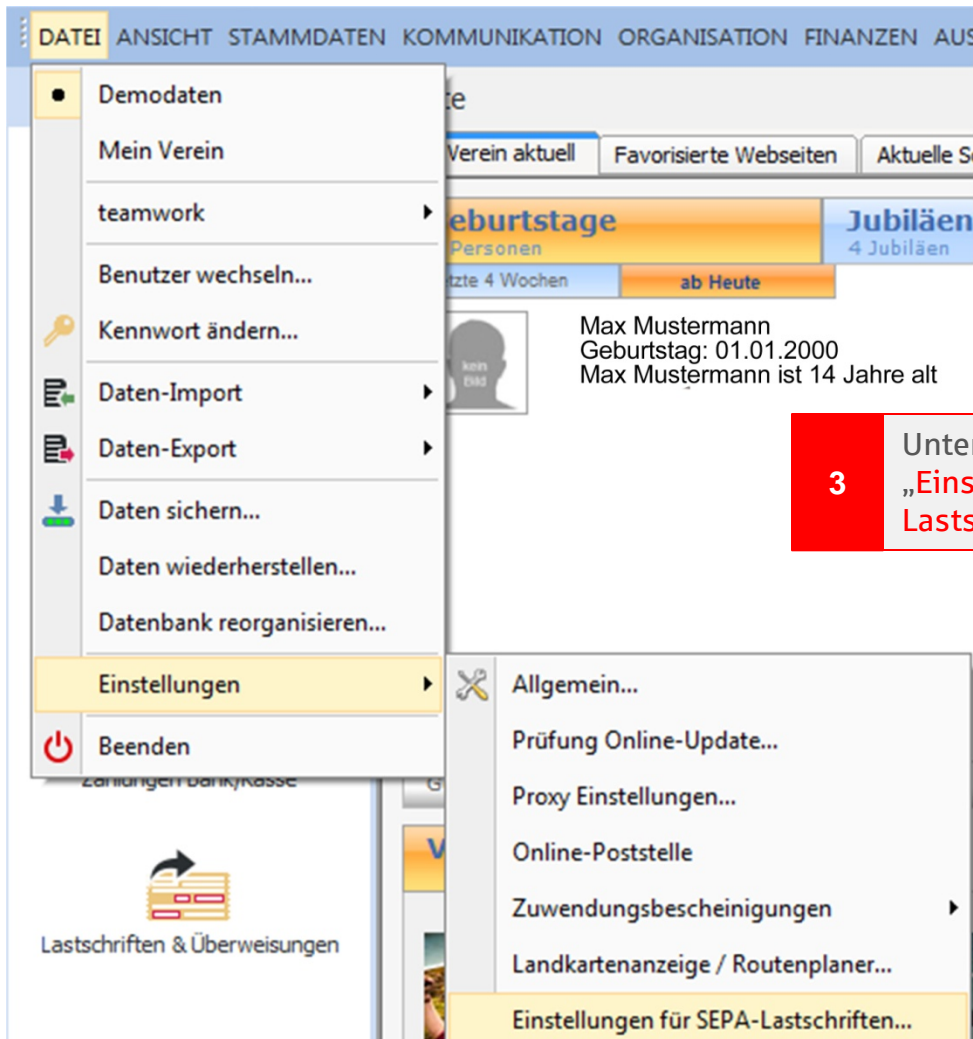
DATEI ANSICHT STAMMDATEN KOMMUNIKATION ORGANISATION FINANZEN AUS

Demodaten
Mein Verein
teamwork
Benutzer wechseln...
Kennwort ändern...
Daten-Import
Daten-Export
Daten sichern...
Daten wiederherstellen...
Datenbank reorganisieren...
Einstellungen
Beenden

te
Verein aktuell | Favorisierte Webseiten | Aktuelle Se

eburtstage
Personen
Jubiläen
4 Jubiläen
tzte 4 Wochen | ab Heute

kein Bild
Max Mustermann
Geburtstag: 01.01.2000
Max Mustermann ist 14 Jahre alt

3
Unte
„Eins
Lasts

Allgemein...
Prüfung Online-Update...
Proxy Einstellungen...
Online-Poststelle
Zuwendungsbescheinigungen
Landkartenanzeige / Routenplaner...
Einstellungen für SEPA-Lastschriften...

Zahlungen Bank/Kasse
Lastschriften & Überweisungen